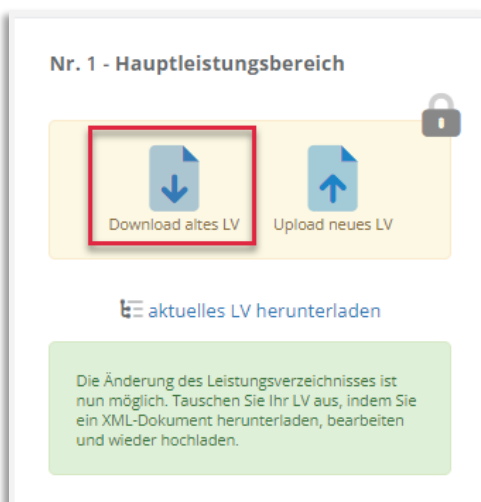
Nr. 1 - Hauptleistungsbereich

Download altes LV

Upload neues LV

aktuelles LV herunterladen

Die Änderung des Leistungsverzeichnisses ist nun möglich. Tauschen Sie Ihr LV aus, indem Sie ein XML-Dokument herunterladen, bearbeiten und wieder hochladen.